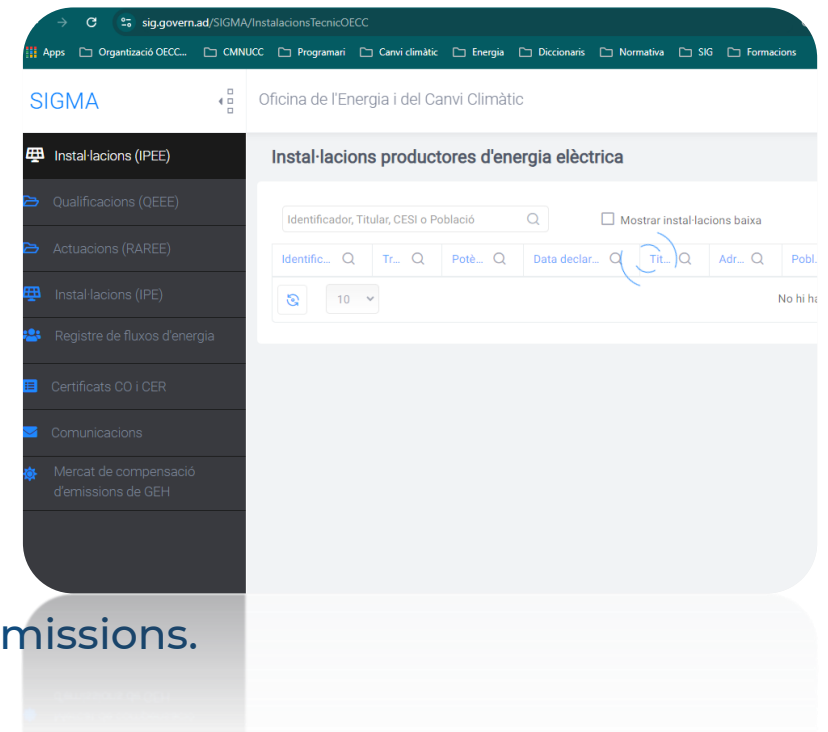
sig.govern.ad/SIGMA/InstalacionsTecnicOECC

Apps Organització OECC... CMNUCC Programari Canvi climàtic Energia Diccionaris Normativa SIG Formacions

SIGMA

Oficina de l'Energia i del Canvi Climàtic

Instal·lacions (IPEE)

Qualificacions (QEEE)

Actuacions (RAREE)

Instal·lacions (IPE)

Registre de fluxos d'energia

Certificats CO i CER

Comunicacions

Mercat de compensació d'emissions de GEH

Instal·lacions productores d'energia elèctrica

Identificador, Titular, CESI o Població

Mostrar instal·lacions baixa

| Identific... | Tr... | Potè... | Data declar... | Tit... | Adr... | Pobl... |
|---|---|---|---|---|---|---|

10

No hi ha

missions.